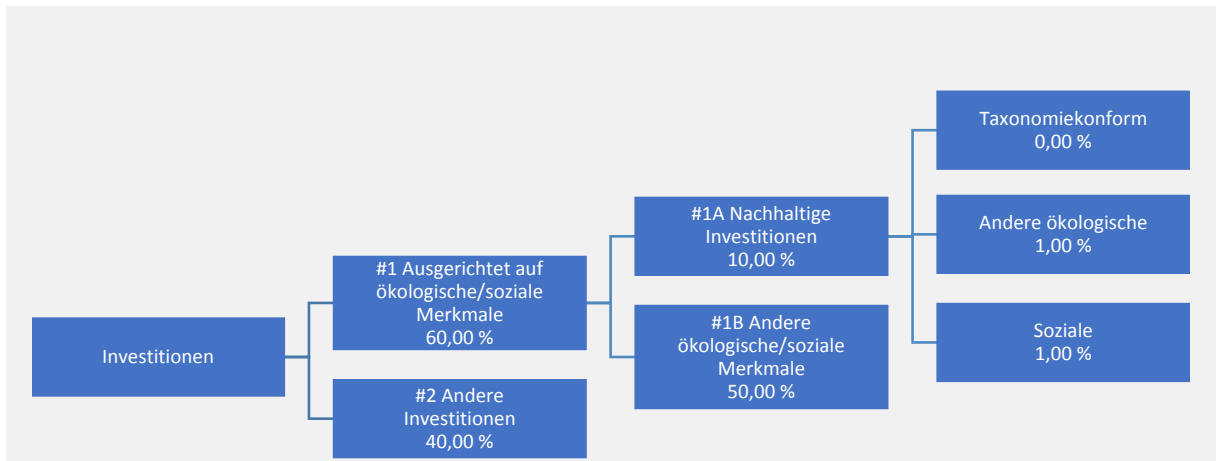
Investitionen

#1 Ausgerichtet auf ökologische/soziale Merkmale
60,00 %

#2 Andere Investitionen
40,00 %

#1A Nachhaltige Investitionen
10,00 %

#1B Andere ökologische/soziale Merkmale
50,00 %

Taxonomiekonform
0,00 %

Andere ökologische
1,00 %

Soziale
1,00 %